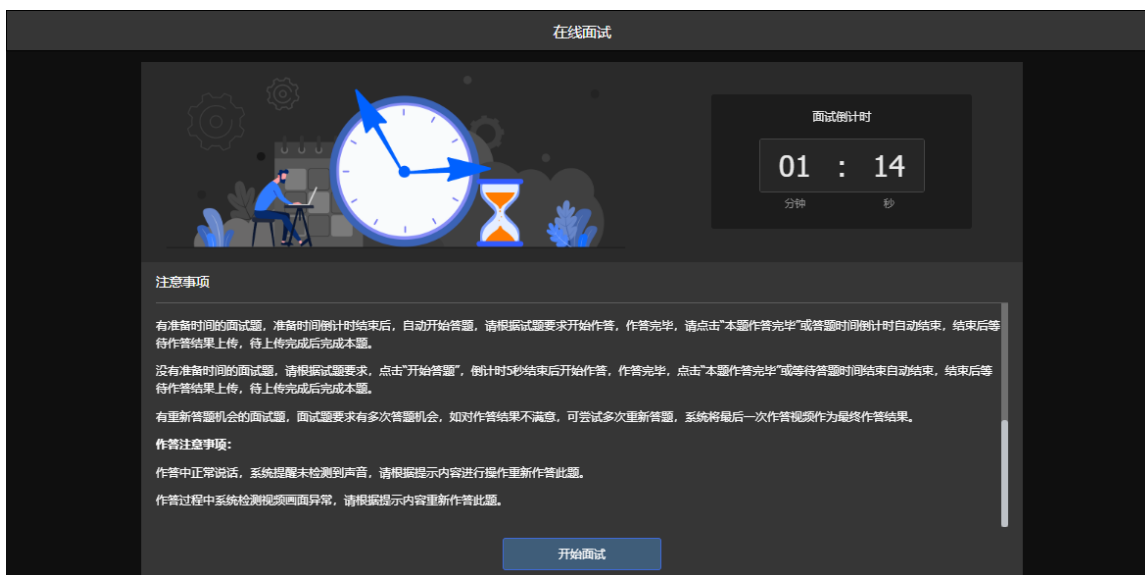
在线面试

面试倒计时

01 : 14

分钟 秒

注意事项

有准备时间的面试题，准备时间倒计时结束后，自动开始答题，请根据试题要求开始作答，作答完毕，请点击"本题作答完毕"或答题时间倒计时自动结束，结束后等待作答结果上传，待上传完成后完成本题。

没有准备时间的面试题，请根据试题要求，点击"开始答题"，倒计时5秒结束后开始作答，作答完毕，点击"本题作答完毕"或等待答题时间结束自动结束，结束后等待作答结果上传，待上传完成后完成本题。

有重新答题机会的面试题，面试题要求有多次答题机会，如对作答结果不满意，可尝试多次重新答题，系统将最后一次作答视频作为最终作答结果。

作答注意事项：

作答中正常说话，系统提醒未检测到声音，请根据提示内容进行操作重新作答此题。

作答过程中系统检测视频画面异常，请根据提示内容重新作答此题。

开始面试